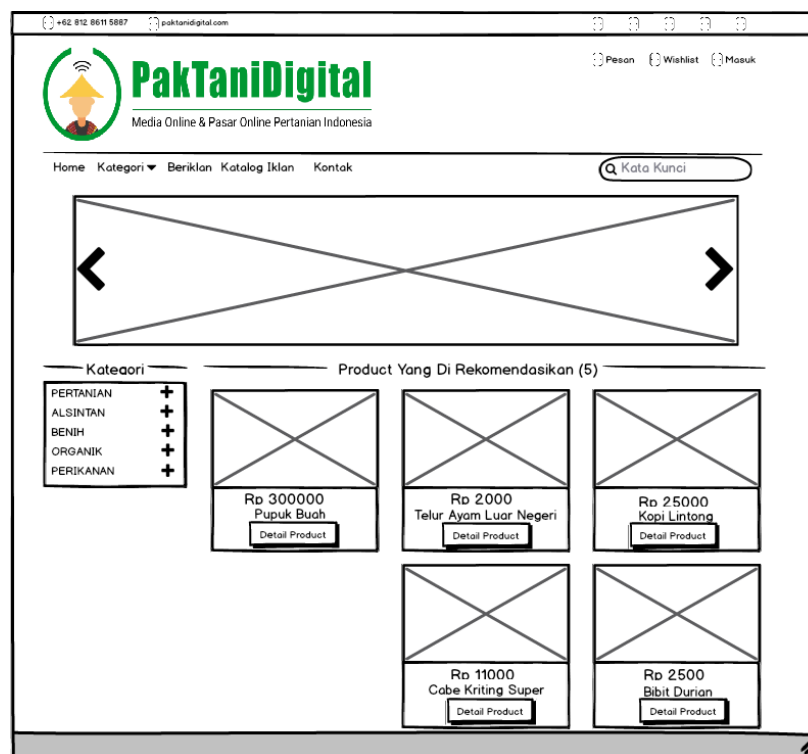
+62 812 8611 5887   paktanidigital.com

Pesan   Wishlist   Masuk

PakTaniDigital
Media Online & Pasar Online Pertanian Indonesia

Home   Kategori   Beriklan   Katalog Iklan   Kontak   Kata Kunci

Kategori

PERTANIAN +
ALSINTAN +
BENIH +
ORGANIK +
PERIKANAN +

Product Yang Di Rekomendasikan (5)

Rp 300000
Pupuk Buah
Detail Product

Rp 2000
Telur Ayam Luar Negeri
Detail Product

Rp 25000
Kopi Lintong
Detail Product

Rp 11000
Cabe Kriting Super
Detail Product

Rp 2500
Bibit Durian
Detail Product